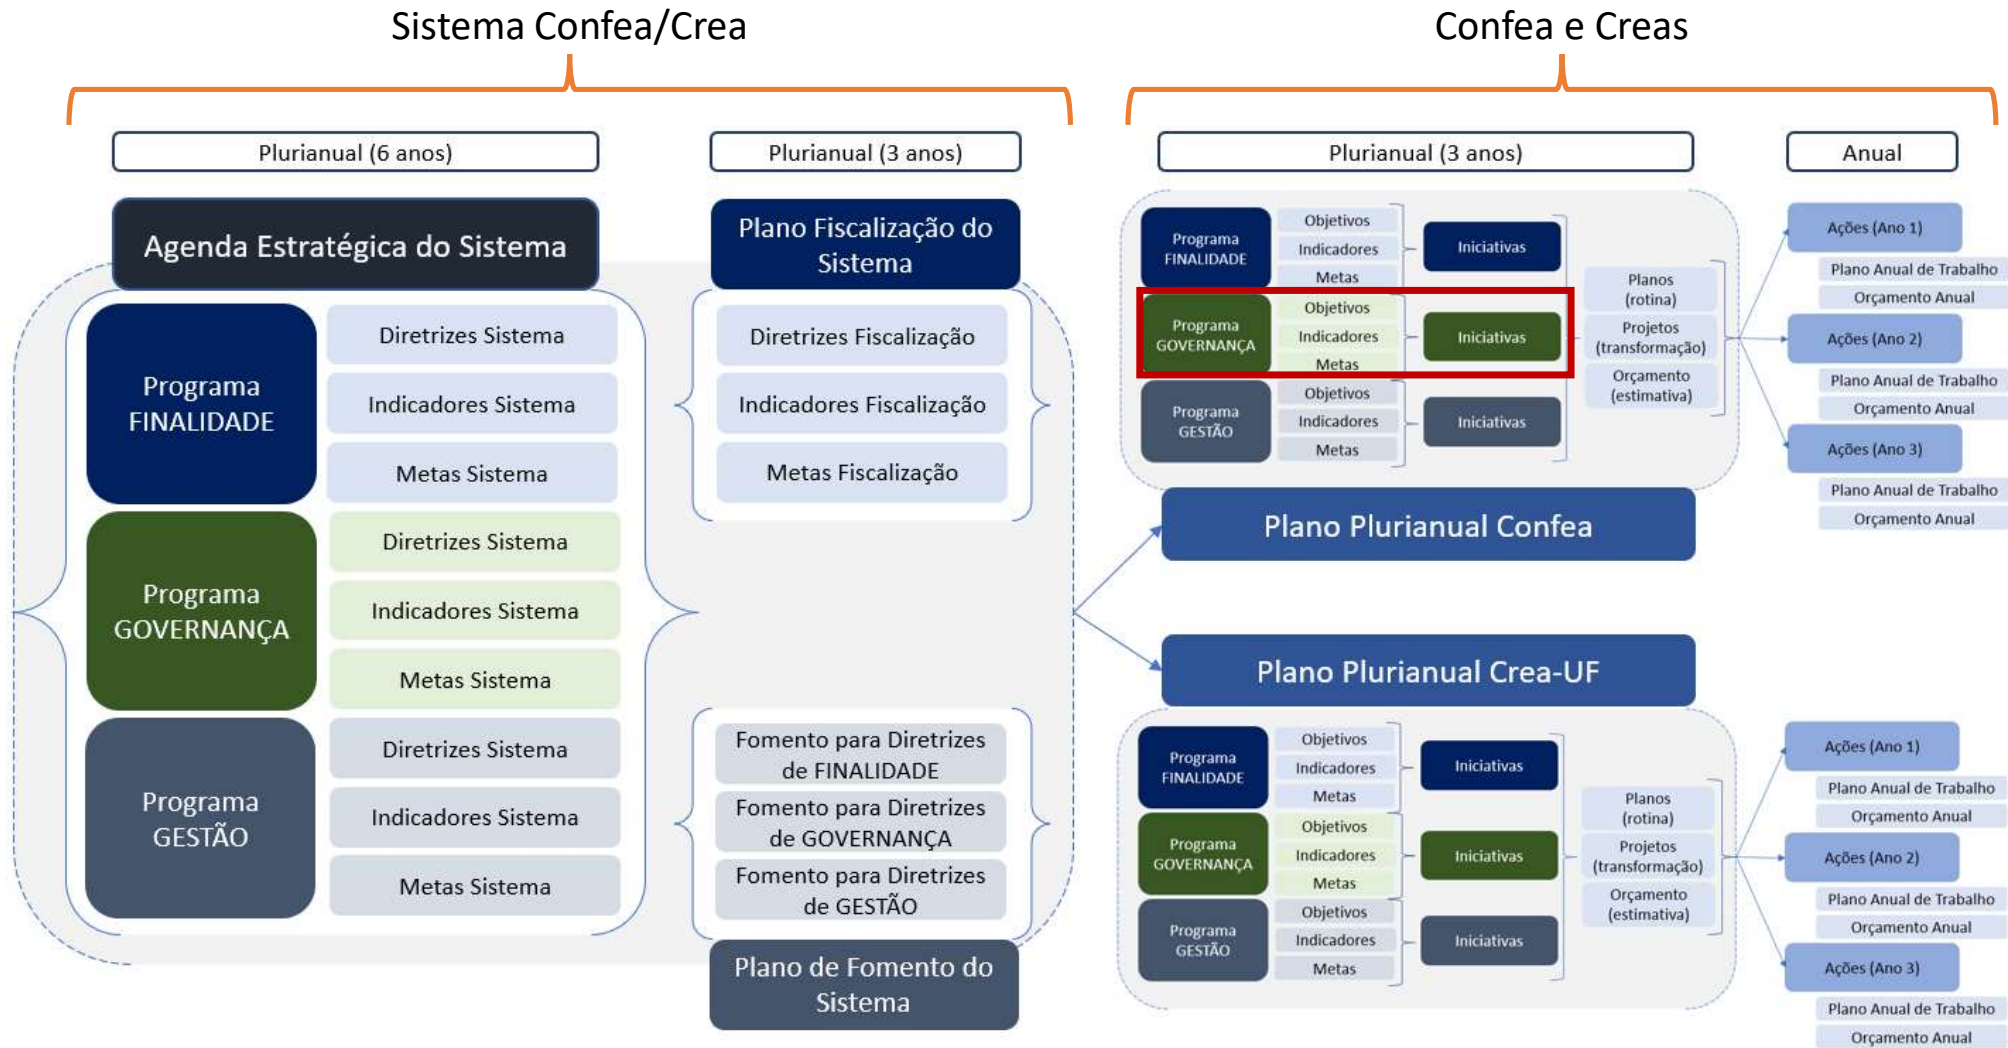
Sistema Confea/Crea

Confea e Creas

Plurianual (6 anos)

Plurianual (3 anos)

Plurianual (3 anos)

Anual

Agenda Estratégica do Sistema

Programa FINALIDADE

Diretrizes Sistema

Indicadores Sistema

Metas Sistema

Programa GOVERNANÇA

Diretrizes Sistema

Indicadores Sistema

Metas Sistema

Programa GESTÃO

Diretrizes Sistema

Indicadores Sistema

Metas Sistema

Plano Fiscalização do Sistema

Diretrizes Fiscalização

Indicadores Fiscalização

Metas Fiscalização

Fomento para Diretrizes de FINALIDADE

Fomento para Diretrizes de GOVERNANÇA

Fomento para Diretrizes de GESTÃO

Plano de Fomento do Sistema

Programa FINALIDADE

Objetivos

Indicadores

Metas

Iniciativas

Programa GOVERNANÇA

Objetivos

Indicadores

Metas

Iniciativas

Programa GESTÃO

Objetivos

Indicadores

Metas

Iniciativas

Planos (rotina)

Projetos (transformação)

Orçamento (estimativa)

Ações (Ano 1)

Plano Anual de Trabalho

Orçamento Anual

Ações (Ano 2)

Plano Anual de Trabalho

Orçamento Anual

Ações (Ano 3)

Plano Anual de Trabalho

Orçamento Anual

Plano Plurianual Confea

Plano Plurianual Crea-UF

Programa FINALIDADE

Objetivos

Indicadores

Metas

Iniciativas

Programa GOVERNANÇA

Objetivos

Indicadores

Metas

Iniciativas

Programa GESTÃO

Objetivos

Indicadores

Metas

Iniciativas

Planos (rotina)

Projetos (transformação)

Orçamento (estimativa)

Ações (Ano 1)

Plano Anual de Trabalho

Orçamento Anual

Ações (Ano 2)

Plano Anual de Trabalho

Orçamento Anual

Ações (Ano 3)

Plano Anual de Trabalho

Orçamento Anual